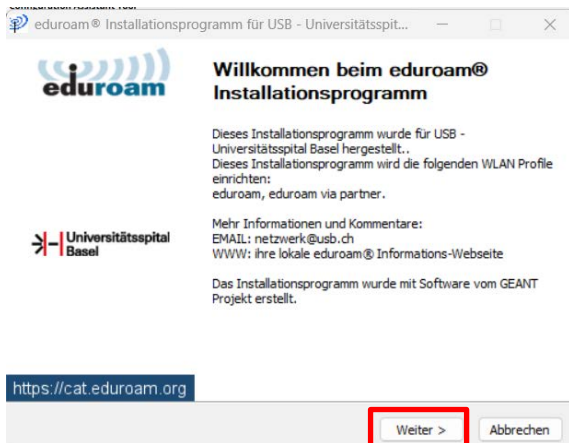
eduroam® Installationsprogramm für USB - Universitätsspit...

eduroam

Willkommen beim eduroam® Installationsprogramm

Dieses Installationsprogramm wurde für USB - Universitätsspital Basel hergestellt..
Dieses Installationsprogramm wird die folgenden WLAN Profile einrichten:
eduroam, eduroam via partner.

Mehr Informationen und Kommentare:
EMAIL: netzwerk@usb.ch
WWW: ihre lokale eduroam® Informations-Webseite

Das Installationsprogramm wurde mit Software vom GEANT Projekt erstellt.

Universitätsspital Basel

https://cat.eduroam.org

Weiter >

Abbrechen